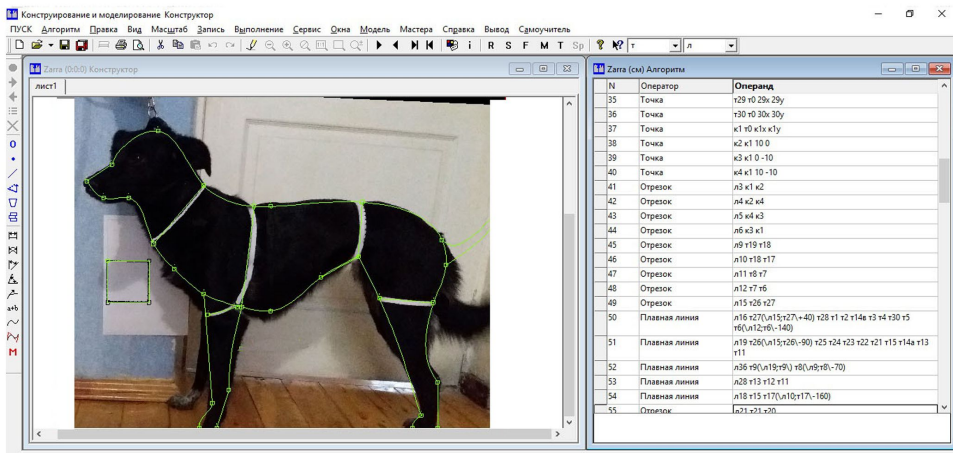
Конструирование и моделирование Конструктор
ПУСК Алгоритм Правка Вид Масштаб Запись Выполнение Сервис Окна Модель Мастера Справка Вывод Самоучитель
i R S F M T Sp т л

Zarra (0:0:0) Конструктор
лист1

Zarra (см) Алгоритм

| N | Оператор | Операнд |
|---|---|---|
| 35 | Точка | т29 т0 29х 29у |
| 36 | Точка | т30 т0 30х 30у |
| 37 | Точка | к1 т0 к1х к1у |
| 38 | Точка | к2 к1 10 0 |
| 39 | Точка | к3 к1 0 -10 |
| 40 | Точка | к4 к1 10 -10 |
| 41 | Отрезок | л3 к1 к2 |
| 42 | Отрезок | л4 к2 к4 |
| 43 | Отрезок | л5 к4 к3 |
| 44 | Отрезок | л6 к3 к1 |
| 45 | Отрезок | л9 т19 т18 |
| 46 | Отрезок | л10 т18 т17 |
| 47 | Отрезок | л11 т8 т7 |
| 48 | Отрезок | л12 т7 т6 |
| 49 | Отрезок | л15 т26 т27 |
| 50 | Плавная линия | л16 т27(\л15;т27\+40) т28 т1 т2 т14в т3 т4 т30 т5 т6(\л12;т6\-140) |
| 51 | Плавная линия | л19 т26(\л15;т26\-90) т25 т24 т23 т22 т21 т15 т14а т13 т11 |
| 52 | Плавная линия | л36 т9(\л19;т9\) т8(\л9;т8\-70) |
| 53 | Плавная линия | л28 т13 т12 т11 |
| 54 | Плавная линия | л18 т15 т17(\л10;т17\-160) |
| 55 | Отрезок | л21 т21 т20 |